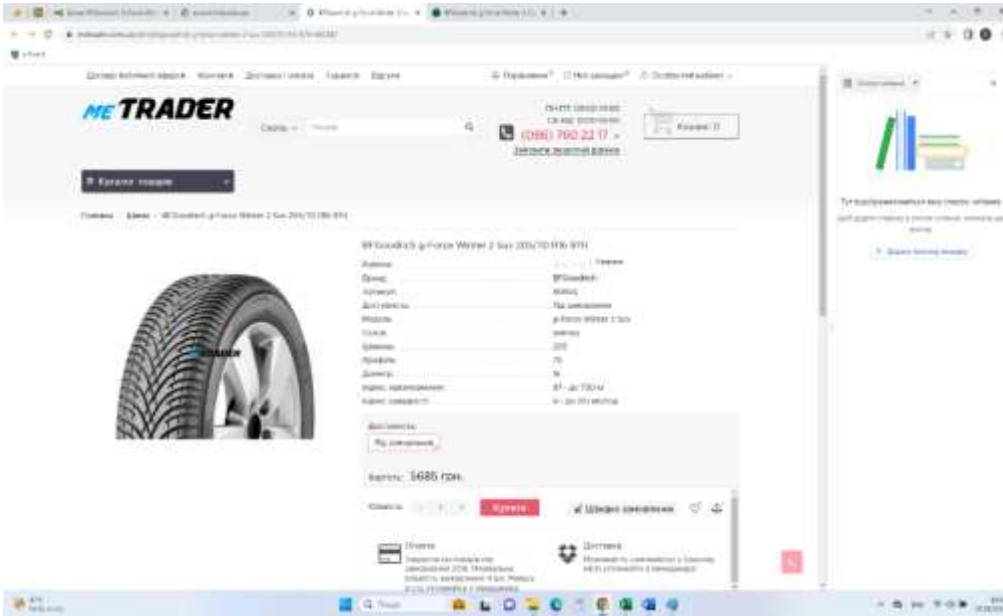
TRADER

Каталог товарів

Головна / Шини / BFGoodrich g-Force Winter 2 Suv 205/70 R16 97H

BFGoodrich g-Force Winter 2 Suv 205/70 R16 97H

(096) 780 22 17

Кошик: 0

TRADER

Вартість: 5685 грн.

Купити

Швидке замовлення

Оплата

Доставка